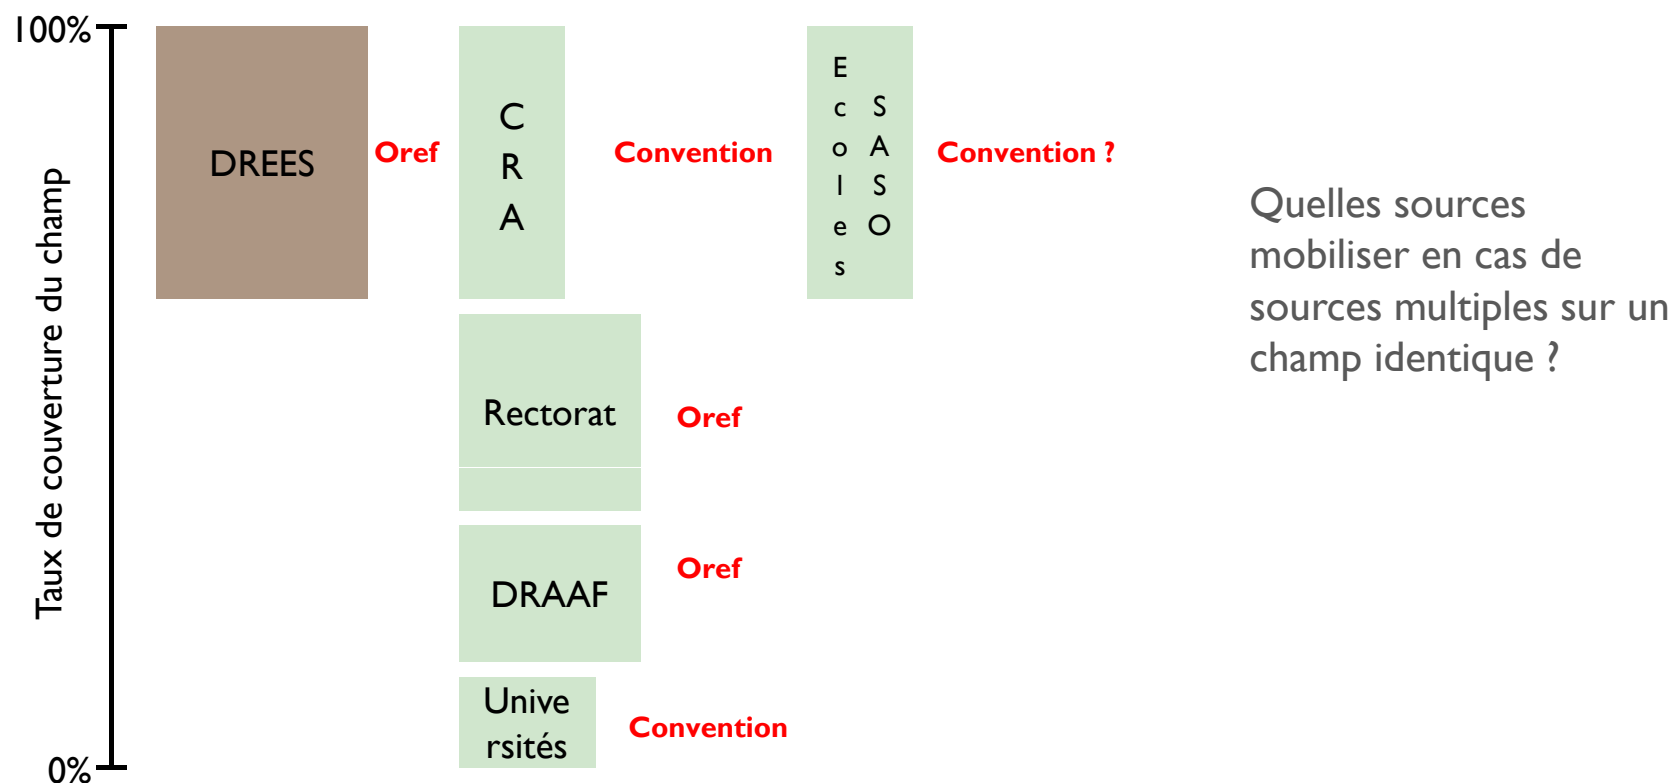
100%

0%

Taux de couverture du champ

DREES

Oref

C
R
A

Convention

E
c
o
l
e
s

S
A
S
O

Convention ?

Quelles sources mobiliser en cas de sources multiples sur un champ identique ?

Rectorat

Oref

DRAAF

Oref

Universités

Convention